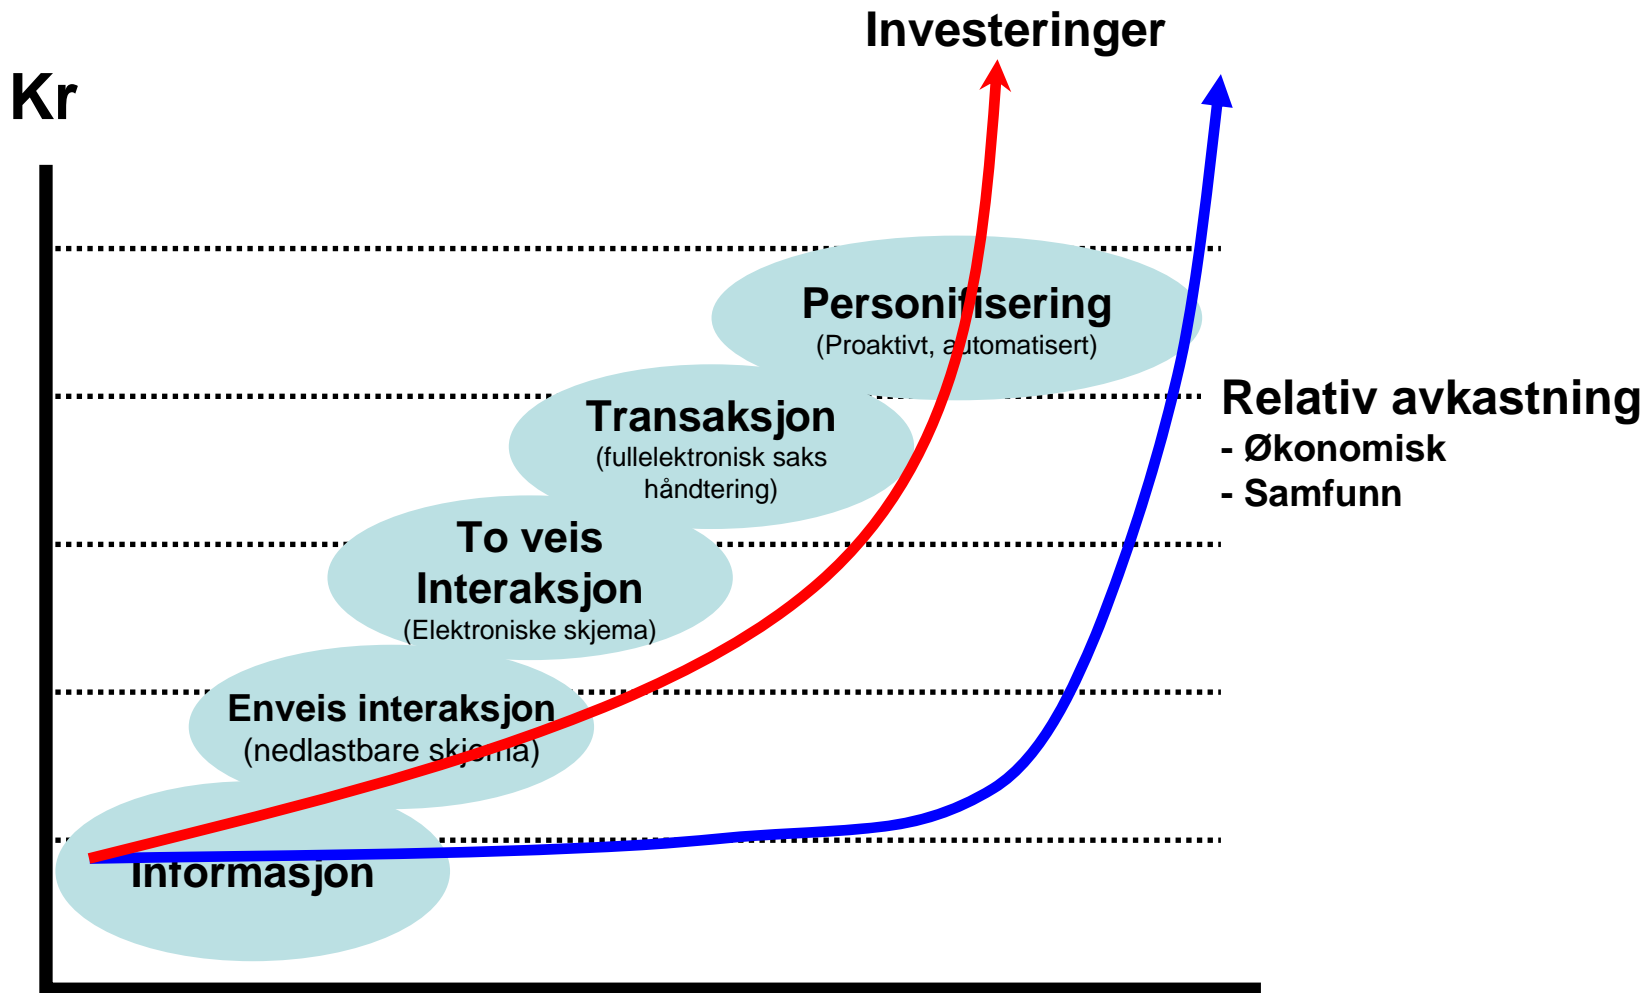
Investeringer

Kr

Personifisering
(Proaktivt, automatisert)

Transaksjon
(fullelektronisk saks håndtering)

Relativ avkastning
- Økonomisk
- Samfunn

To veis Interaksjon
(Elektroniske skjema)

Enveis interaksjon
(nedlastbare skjema)

Informasjon